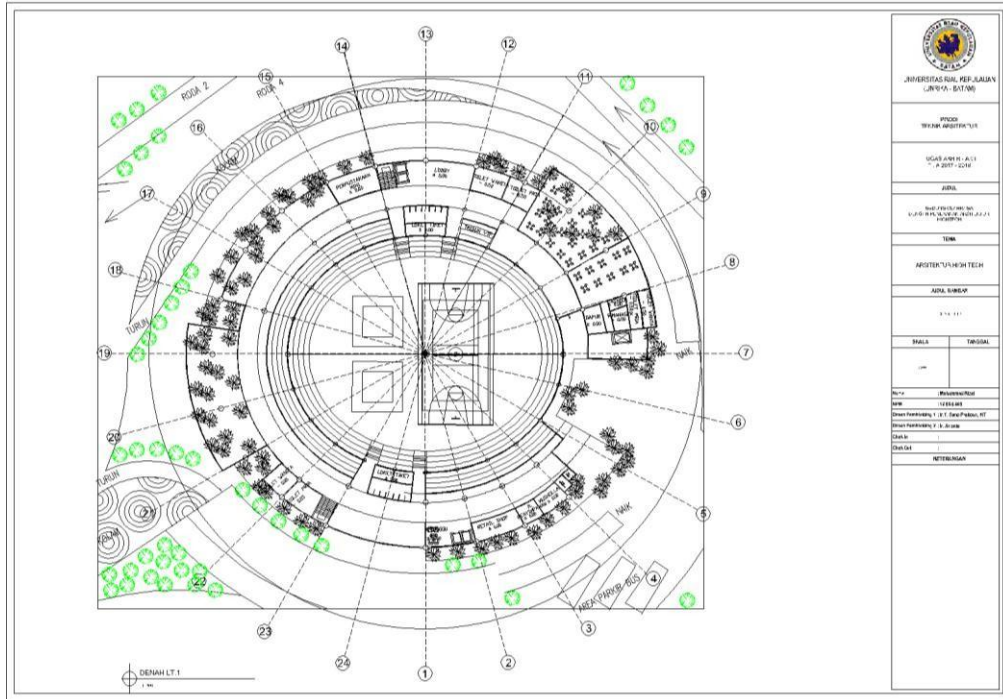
13
12
14
15
11
16
10
17
9
18
8
19
7
20
6
21
5
22
4
23
3
24
2
1

RODA 2
RODA 4
TURUN
TURUN
NAIK
NAIK
NAIK
AREA PARKIR BUS
PERPUSTAKAAN
LOBBY
TOILET
DAPUR
LOKET TIKET

DENAH LT.1

UNIVERSITAS RIAU KEPULAUAN (UNRIKA - BATAM)

PRODI TEKNIK ARSITEKTUR

TUGAS AKHIR - A.T.I
T.A 2017 - 2018

JUDUL

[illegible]

TEMA

ARSITEKTUR HIGH TECH

JUDUL GAMBAR

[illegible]

| SKALA | TANGGAL |
|---|---|
| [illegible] | |

Nama : Muhammad Rizal
NPM : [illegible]
Dosen Pembimbing I : Ir. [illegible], MT
Dosen Pembimbing II : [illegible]
Cek In :
Cek Out :

KETERANGAN